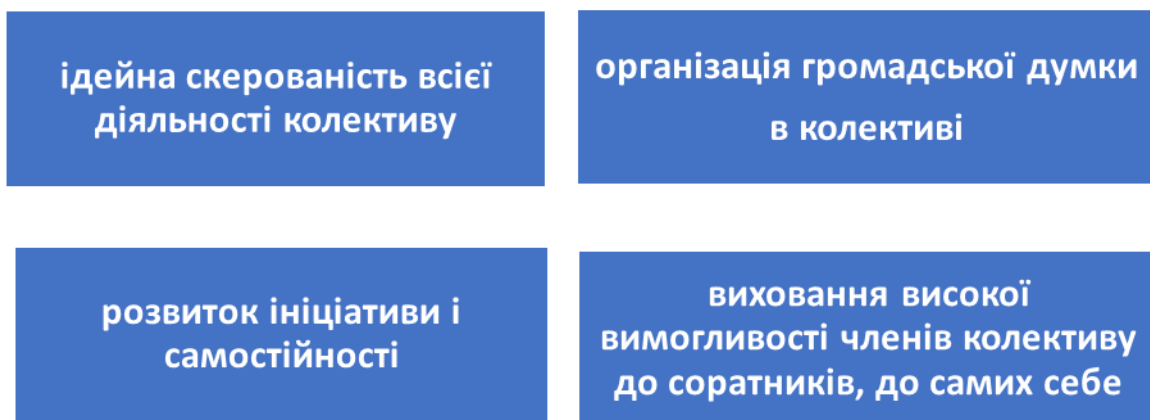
ідейна скерованість всієї діяльності колективу

організація громадської думки в колективі

розвиток ініціативи і самостійності

виховання високої вимогливості членів колективу до соратників, до самих себе